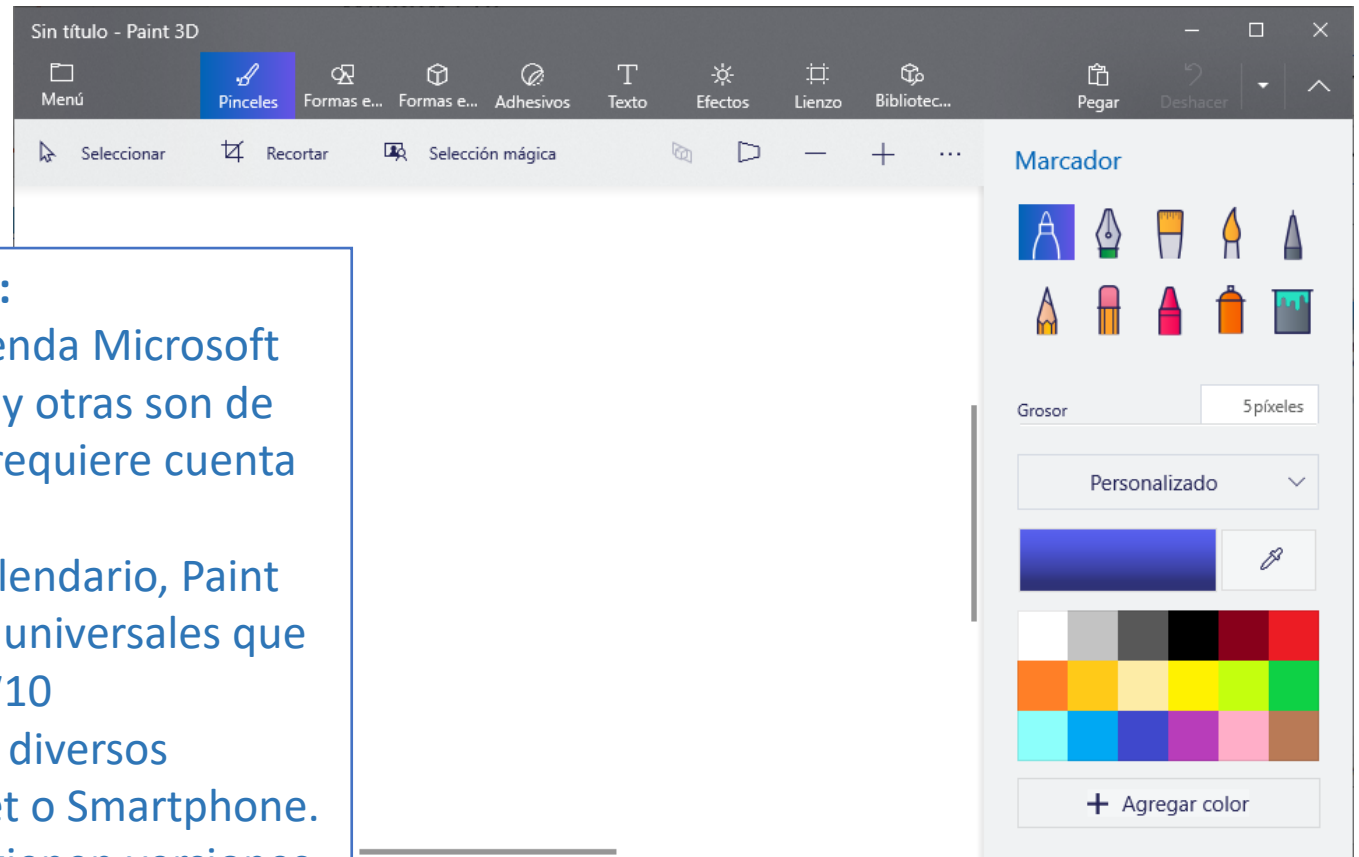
Sin título - Paint 3D

Menú
Pinceles
Formas e...
Formas e...
Adhesivos
Texto
Efectos
Lienzo
Bibliotec...
Pegar
Deshacer

Seleccionar
Recortar
Selección mágica

Marcador

Grosor
5 píxeles

Personalizado

Agregar color

:
enda Microsoft
y otras son de
requiere cuenta

lendario, Paint
universales que
/10
diversos
et o Smartphone.
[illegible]